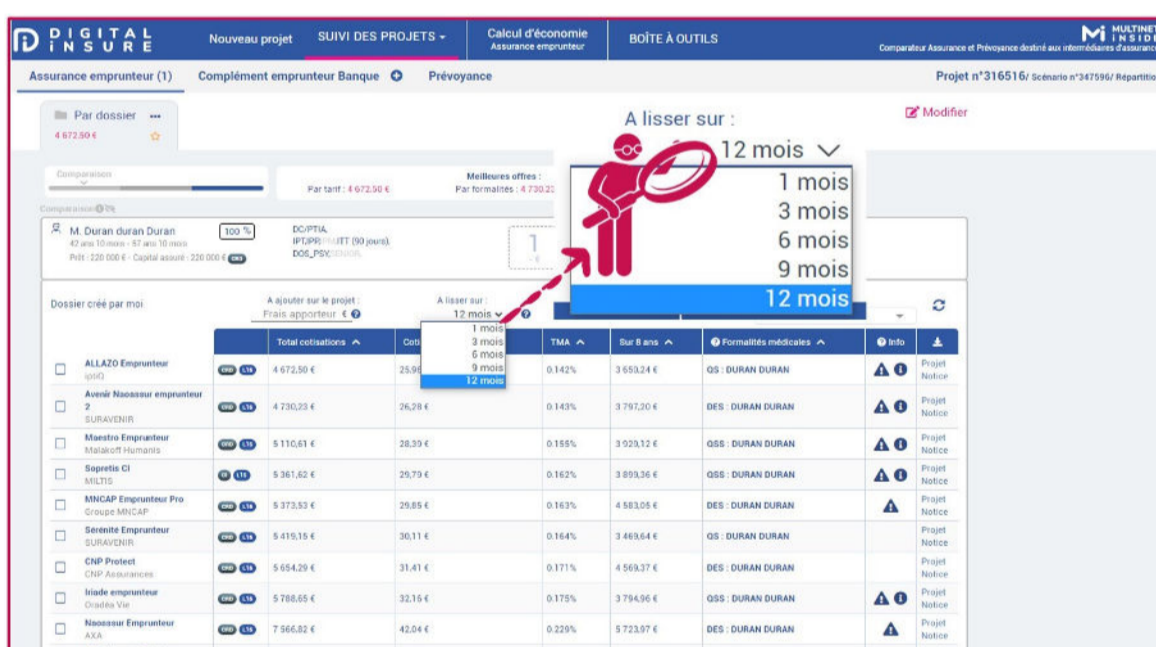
DIGITAL INSURE

Nouveau projet | SUIVI DES PROJETS | Calcul d'économie Assurance emprunteur | BOÎTE À OUTILS

MULTINET INSID
Comparateur Assurance et Prévoyance destiné aux intermédiaires d'assurance

Assurance emprunteur (1) | Complément emprunteur Banque | Prévoyance

Projet n°316516/ Scénario n°347596/ Répartitio

Par dossier ...
4 672,50 €

Modifier

A lisser sur :
12 mois
1 mois
3 mois
6 mois
9 mois
12 mois

Comparaison

Par tarif : 4 672,50 €

Meilleures offres :
Par formalités : 4 730,2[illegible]

Comparaison 0%

M. Duran duran Duran
42 ans 10 mois - 57 ans 10 mois
Prêt : 220 000 € - Capital assuré : 220 000 €

100 %

DC/PTIA
IPT/IPP/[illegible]ITT (90 jours)
DOS_PSY/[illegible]

1

Dossier créé par moi

A ajouter sur le projet :
Frais apporteur €

A lisser sur :
12 mois
1 mois
3 mois
6 mois
9 mois
12 mois

| | | Total cotisations | Coti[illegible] | TMA | Sur 8 ans | Formalités médicales | Info | |
|---|---|---|---|---|---|---|---|---|
| | ALLAZO Emprunteur iptiQ | 4 672,50 € | 25,9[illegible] | 0.142% | 3 653,24 € | QS : DURAN DURAN | | Projet Notice |
| | Avenir Naoassur emprunteur 2 SURAVENIR | 4 730,23 € | 26,28 € | 0.143% | 3 797,20 € | DES : DURAN DURAN | | Projet Notice |
| | Maestro Emprunteur Malakoff Humanis | 5 110,61 € | 28,39 € | 0.155% | 3 929,12 € | QSS : DURAN DURAN | | Projet Notice |
| | Sopretis CI MILTIS | 5 361,62 € | 29,79 € | 0.162% | 3 899,36 € | QSS : DURAN DURAN | | Projet Notice |
| | MNCAP Emprunteur Pro Groupe MNCAP | 5 373,53 € | 29,85 € | 0.163% | 4 583,05 € | DES : DURAN DURAN | | Projet Notice |
| | Serénite Emprunteur SURAVENIR | 5 419,15 € | 30,11 € | 0.164% | 3 469,64 € | QS : DURAN DURAN | | Projet Notice |
| | CNP Protect CNP Assurances | 5 654,29 € | 31,41 € | 0.171% | 4 569,37 € | DES : DURAN DURAN | | Projet Notice |
| | Iriade emprunteur Oradéa Vie | 5 788,65 € | 32,16 € | 0.175% | 3 794,96 € | QSS : DURAN DURAN | | Projet Notice |
| | Naoassur Emprunteur AXA | 7 566,82 € | 42,04 € | 0.229% | 5 723,97 € | DES : DURAN DURAN | | Projet Notice |